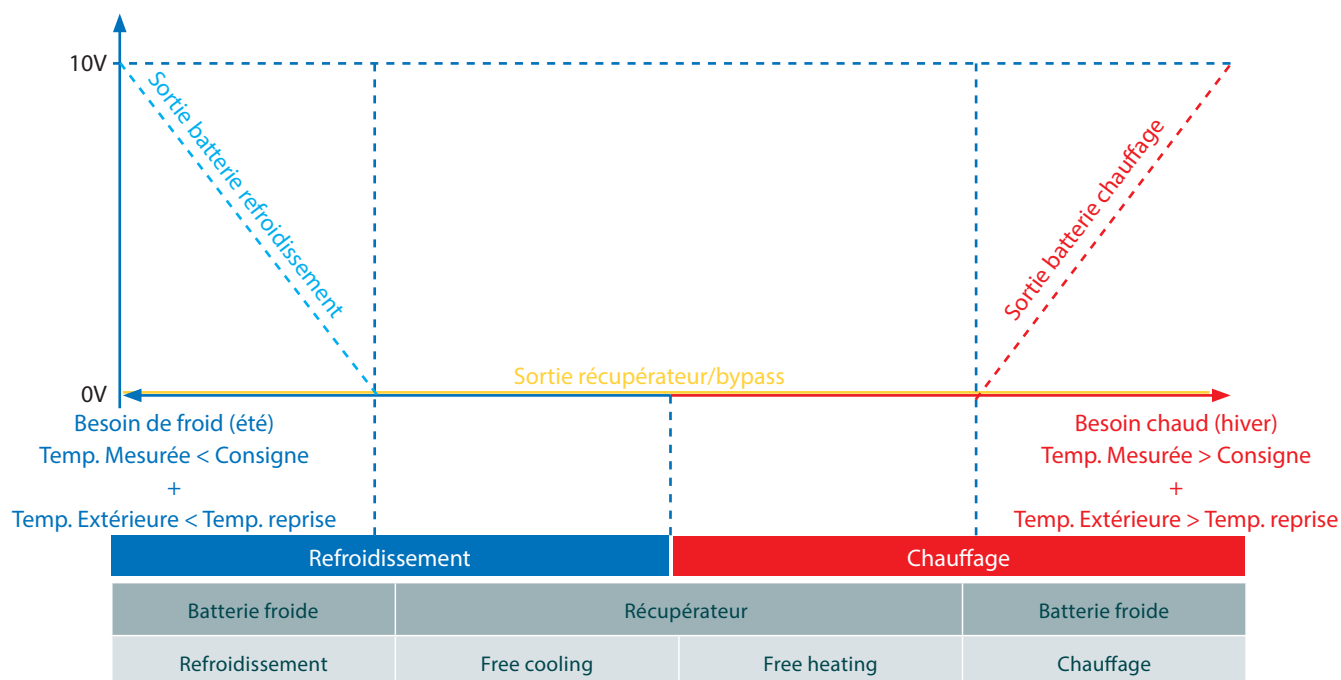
10V

0V

Sortie batterie refroidissement

Sortie batterie chauffage

Sortie récupérateur/bypass

Besoin de froid (été)
Temp. Mesurée < Consigne
+
Temp. Extérieure < Temp. reprise

Besoin chaud (hiver)
Temp. Mesurée > Consigne
+
Temp. Extérieure > Temp. reprise

| Refroidissement | | Chauffage | |
|---|---|---|---|
| Batterie froide | Récupérateur | | Batterie froide |
| Refroidissement | Free cooling | Free heating | Chauffage |